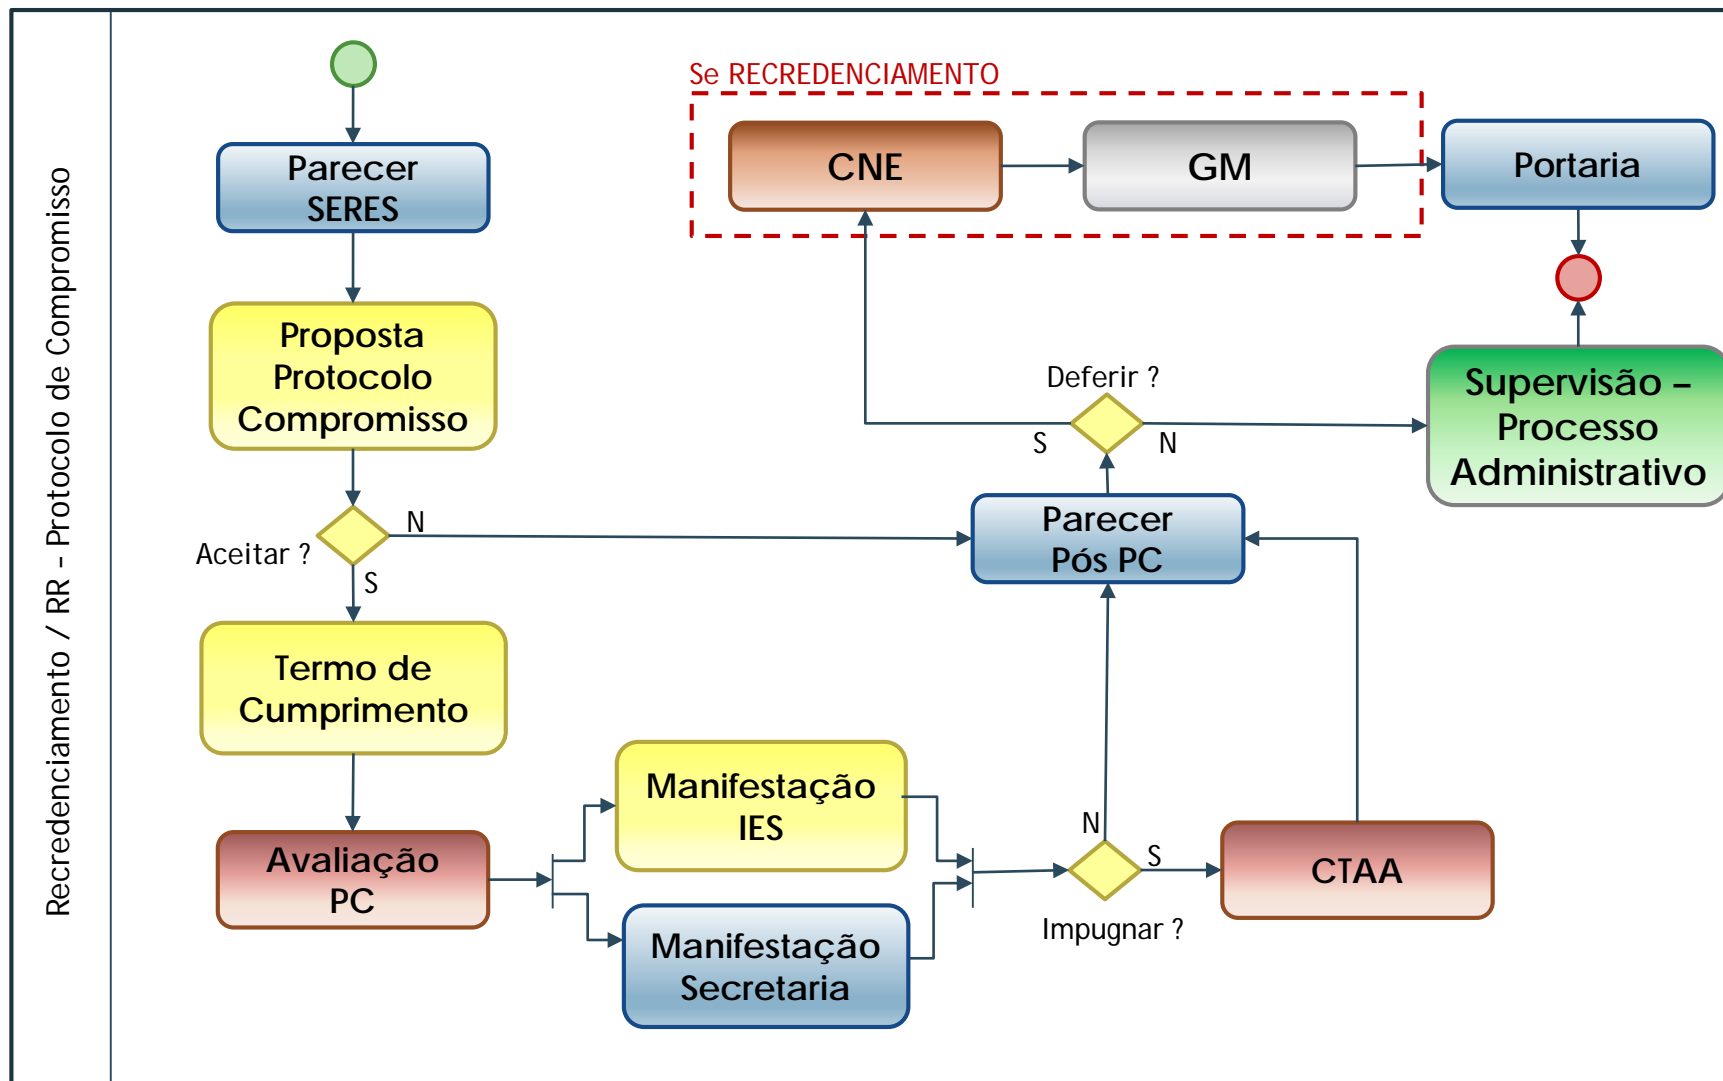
Recredenciamento / RR - Protocolo de Compromisso

Parecer SERES

Proposta Protocolo Compromisso

Aceitar ?

N

S

Termo de Cumprimento

Avaliação PC

Manifestação IES

Manifestação Secretaria

N

S

Impugnar ?

CTAA

Parecer Pós PC

Deferir ?

S

N

Se RECREDENCIAMENTO

CNE

GM

Portaria

Supervisão – Processo Administrativo